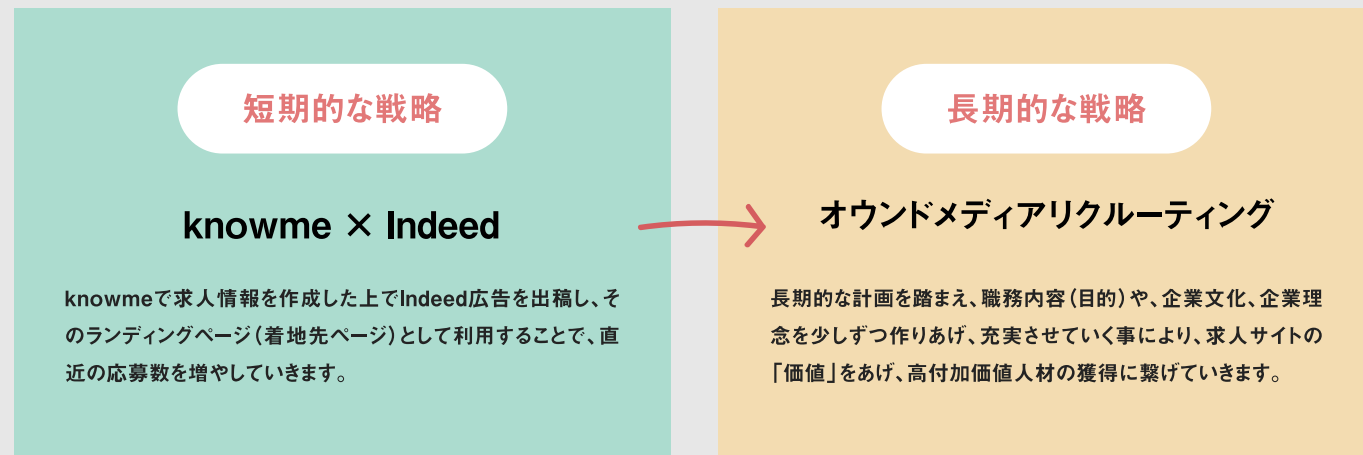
短期的な戦略

knowme × Indeed

knowmeで求人情報を作成した上でIndeed広告を出稿し、そのランディングページ（着地先ページ）として利用することで、直近の応募数を増やしていきます。

長期的な戦略

オウンドメディアリクルーティング

長期的な計画を踏まえ、職務内容（目的）や、企業文化、企業理念を少しずつ作りあげ、充実させていく事により、求人サイトの「価値」をあげ、高付加価値人材の獲得に繋げていきます。